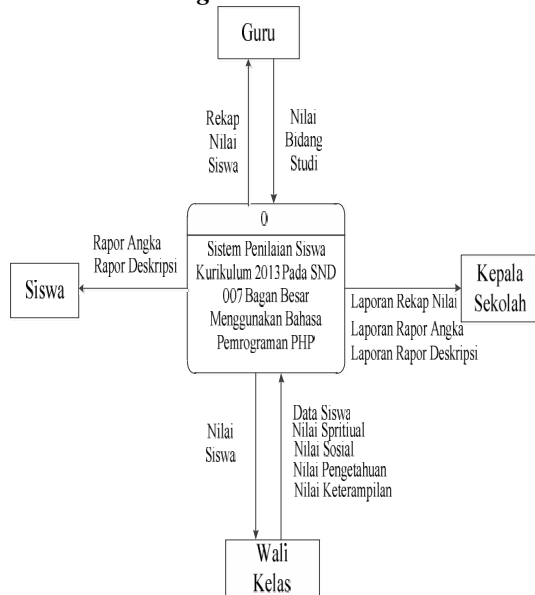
Guru

Rekap Nilai Siswa

Nilai Bidang Studi

0

Sistem Penilaian Siswa Kurikulum 2013 Pada SND 007 Bagan Besar Menggunakan Bahasa Pemrograman PHP

Rapor Angka
Rapor Deskripsi

Siswa

Kepala Sekolah

Laporan Rekap Nilai
Laporan Rapor Angka
Laporan Rapor Deskripsi

Nilai Siswa

Data Siswa
Nilai Spritual
Nilai Sosial
Nilai Pengetahuan
Nilai Keterampilan

Wali Kelas